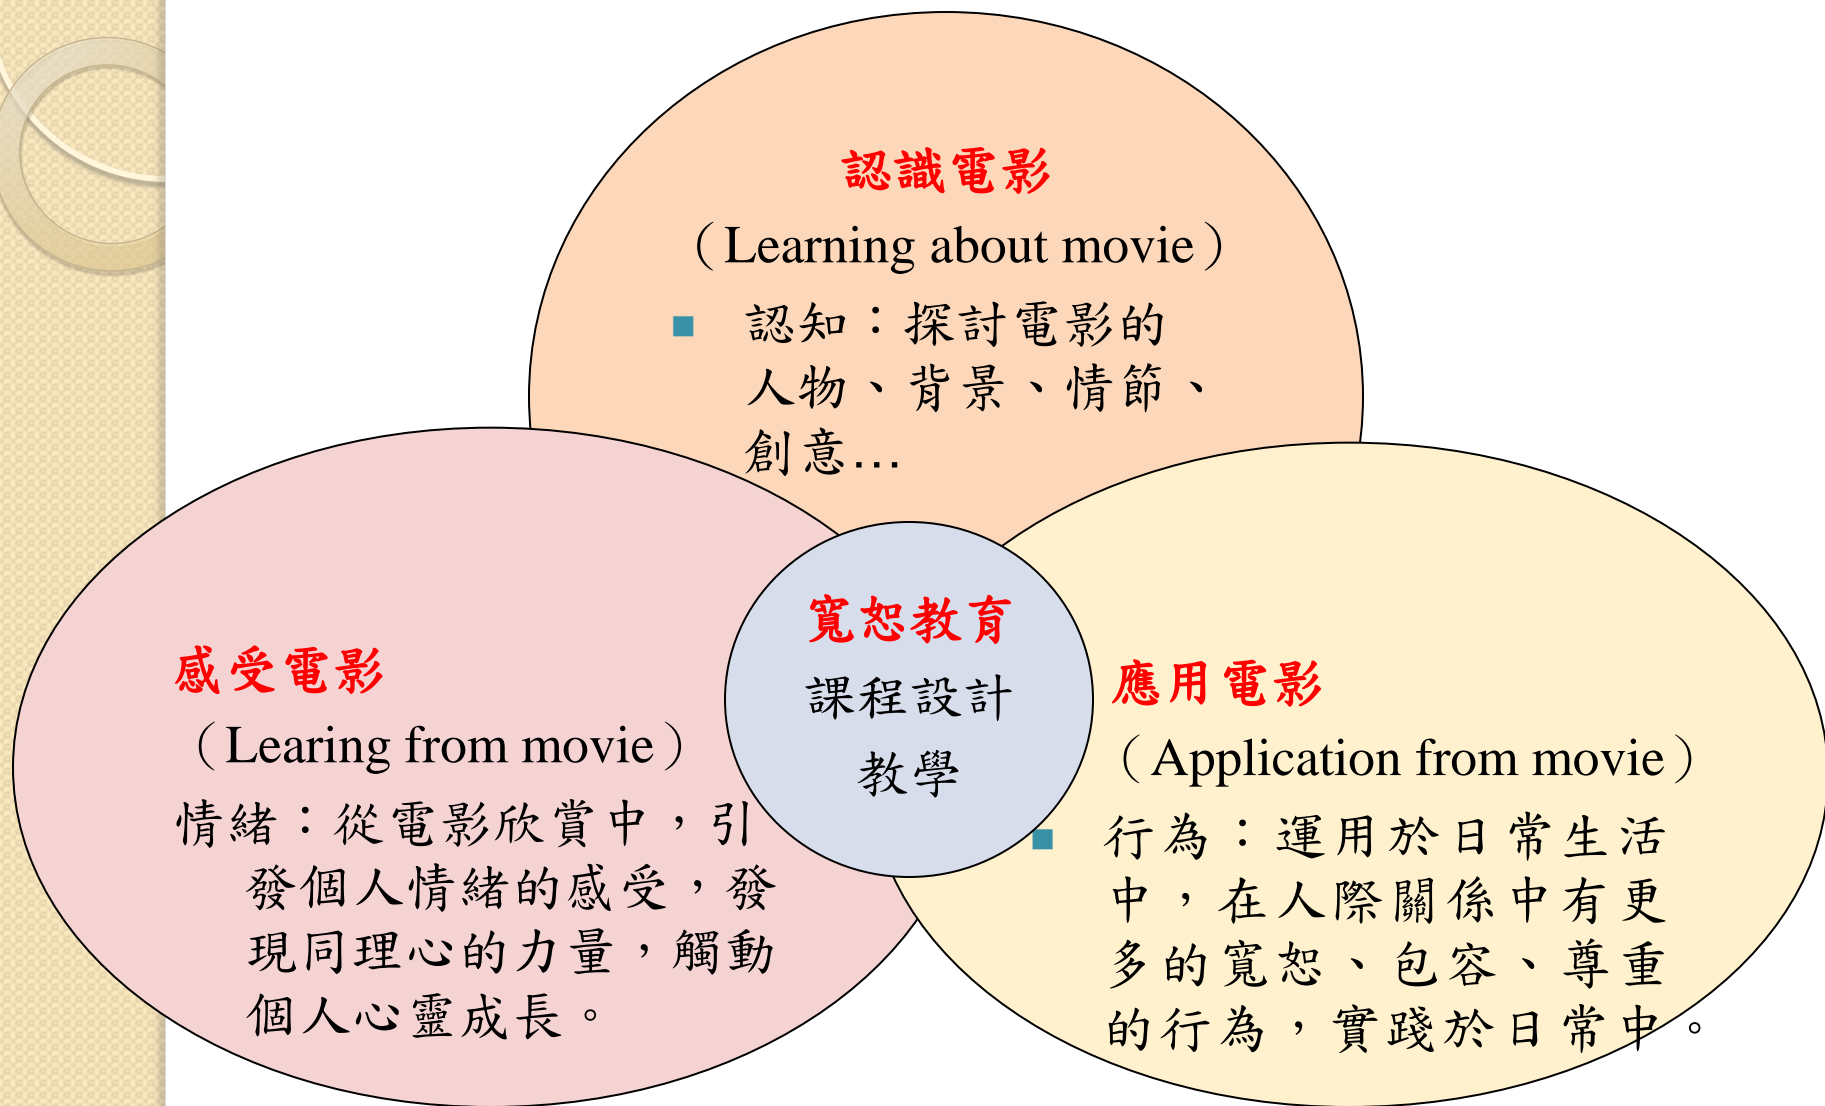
認識電影

（Learning about movie）

認知：探討電影的人物、背景、情節、創意…

寬恕教育

課程設計

教學

感受電影

（Learing from movie）

情緒：從電影欣賞中，引發個人情緒的感受，發現同理心的力量，觸動個人心靈成長。

應用電影

（Application from movie）

行為：運用於日常生活中，在人際關係中有更多的寬恕、包容、尊重的行為，實踐於日常中。